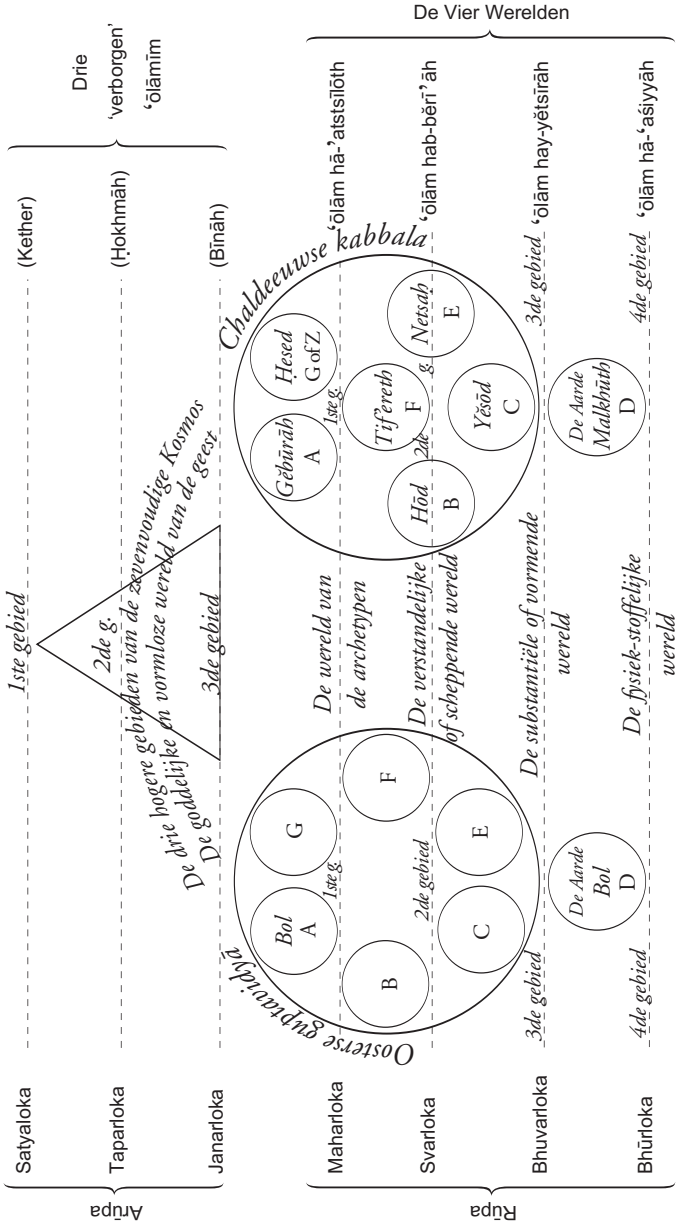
De Vier Werelden

Drie 'verborgen' 'ōlāmīm

(Kether)
(Ḥokhmāh)
(Bīnāh)

'ōlām hā-'atstsīlōth
'ōlām hab-bĕrī'āh
'ōlām hay-yĕtsīrāh
'ōlām hā-'ăsiyyāh

Chaldeeuwse kabbala

Hesed G of Z
Gĕbūrāh A
1ste g.
Netsaḥ E
Tif'ereth F
2de g
Hōd B
Yĕsōd C
3de gebied
De Aarde Malkhūth D
4de gebied

1ste gebied
2de g.
3de gebied

De drie hogere gebieden van de zevenvoudige Kosmos
De goddelijke en vormloze wereld van de geest

De wereld van de archetypen
De verstandelijke of scheppende wereld
De substantiële of vormende wereld
De fysiek-stoffelijke wereld

Oosterse guptavidyā

Bol A
G
F
1ste g.
B
2de gebied
C
E
De Aarde Bol D
3de gebied
4de gebied

Satyaloka
Taparloka
Janarloka
Maharloka
Svarloka
Bhuvarloka
Bhūrloka

Arūpa
Rūpa